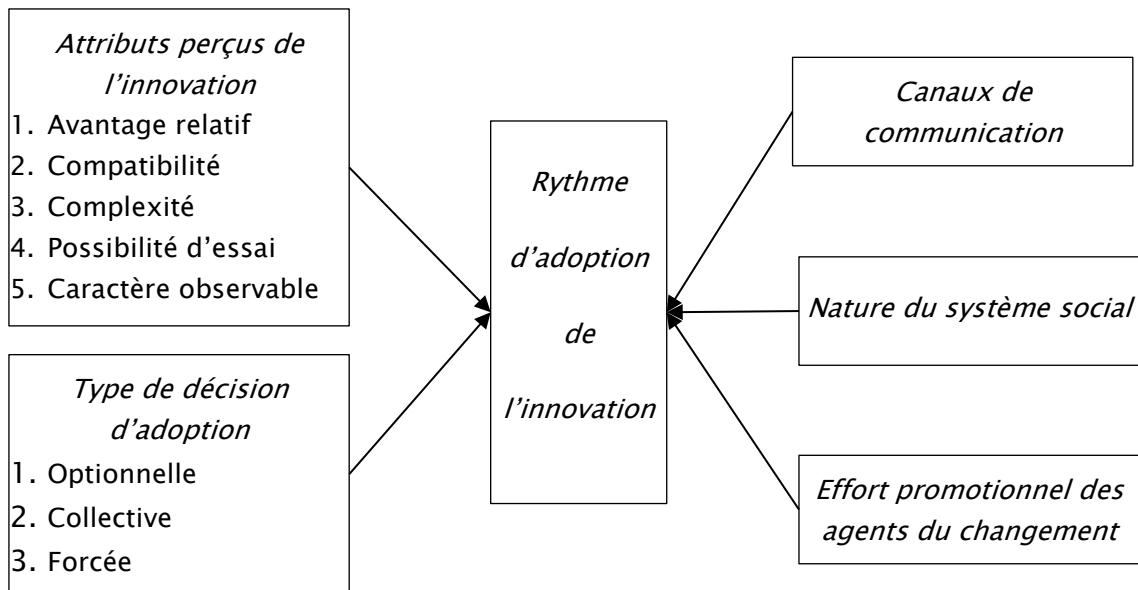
Attributs perçus de l'innovation
1. Avantage relatif
2. Compatibilité
3. Complexité
4. Possibilité d'essai
5. Caractère observable

Type de décision d'adoption
1. Optionnelle
2. Collective
3. Forcée

Rythme d'adoption de l'innovation

Canaux de communication

Nature du système social

Effort promotionnel des agents du changement